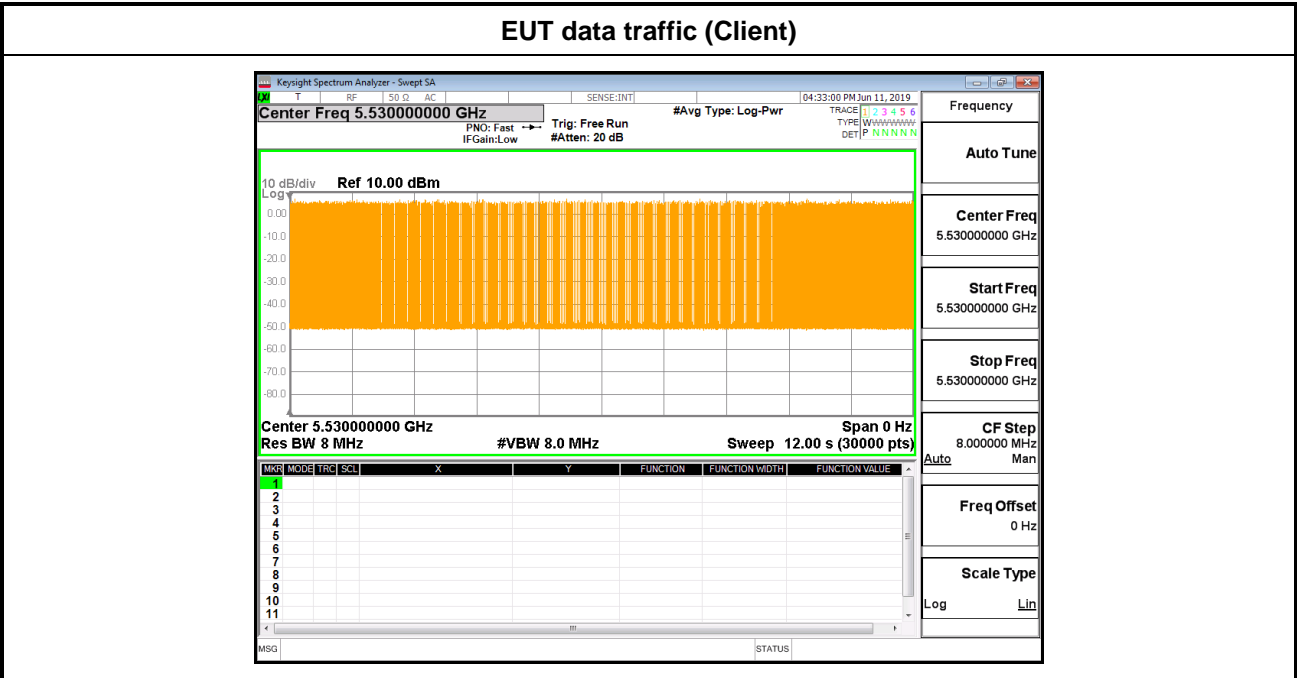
EUT data traffic (Client)

Keysight Spectrum Analyzer - Swept SA

T RF 50 Ω AC SENSE:INT 04:33:00 PM Jun 11, 2019

Center Freq 5.530000000 GHz

PNO: Fast IFGain:Low

Trig: Free Run #Atten: 20 dB

#Avg Type: Log-Pwr

TRACE 1 2 3 4 5 6
TYPE WWWWWW
DET P N N N N N

10 dB/div Ref 10.00 dBm
Log

0.00
-10.0
-20.0
-30.0
-40.0
-50.0
-60.0
-70.0
-80.0

Center 5.530000000 GHz
Span 0 Hz
Res BW 8 MHz
#VBW 8.0 MHz
Sweep 12.00 s (30000 pts)

| MKR | MODE | TRC | SCL | X | Y | FUNCTION | FUNCTION WIDTH | FUNCTION VALUE |
|---|---|---|---|---|---|---|---|---|
| 1 | | | | | | | | |
| 2 | | | | | | | | |
| 3 | | | | | | | | |
| 4 | | | | | | | | |
| 5 | | | | | | | | |
| 6 | | | | | | | | |
| 7 | | | | | | | | |
| 8 | | | | | | | | |
| 9 | | | | | | | | |
| 10 | | | | | | | | |
| 11 | | | | | | | | |

MSG STATUS

Frequency

Auto Tune

Center Freq
5.530000000 GHz

Start Freq
5.530000000 GHz

Stop Freq
5.530000000 GHz

CF Step
8.000000 MHz
Auto Man

Freq Offset
0 Hz

Scale Type
Log Lin